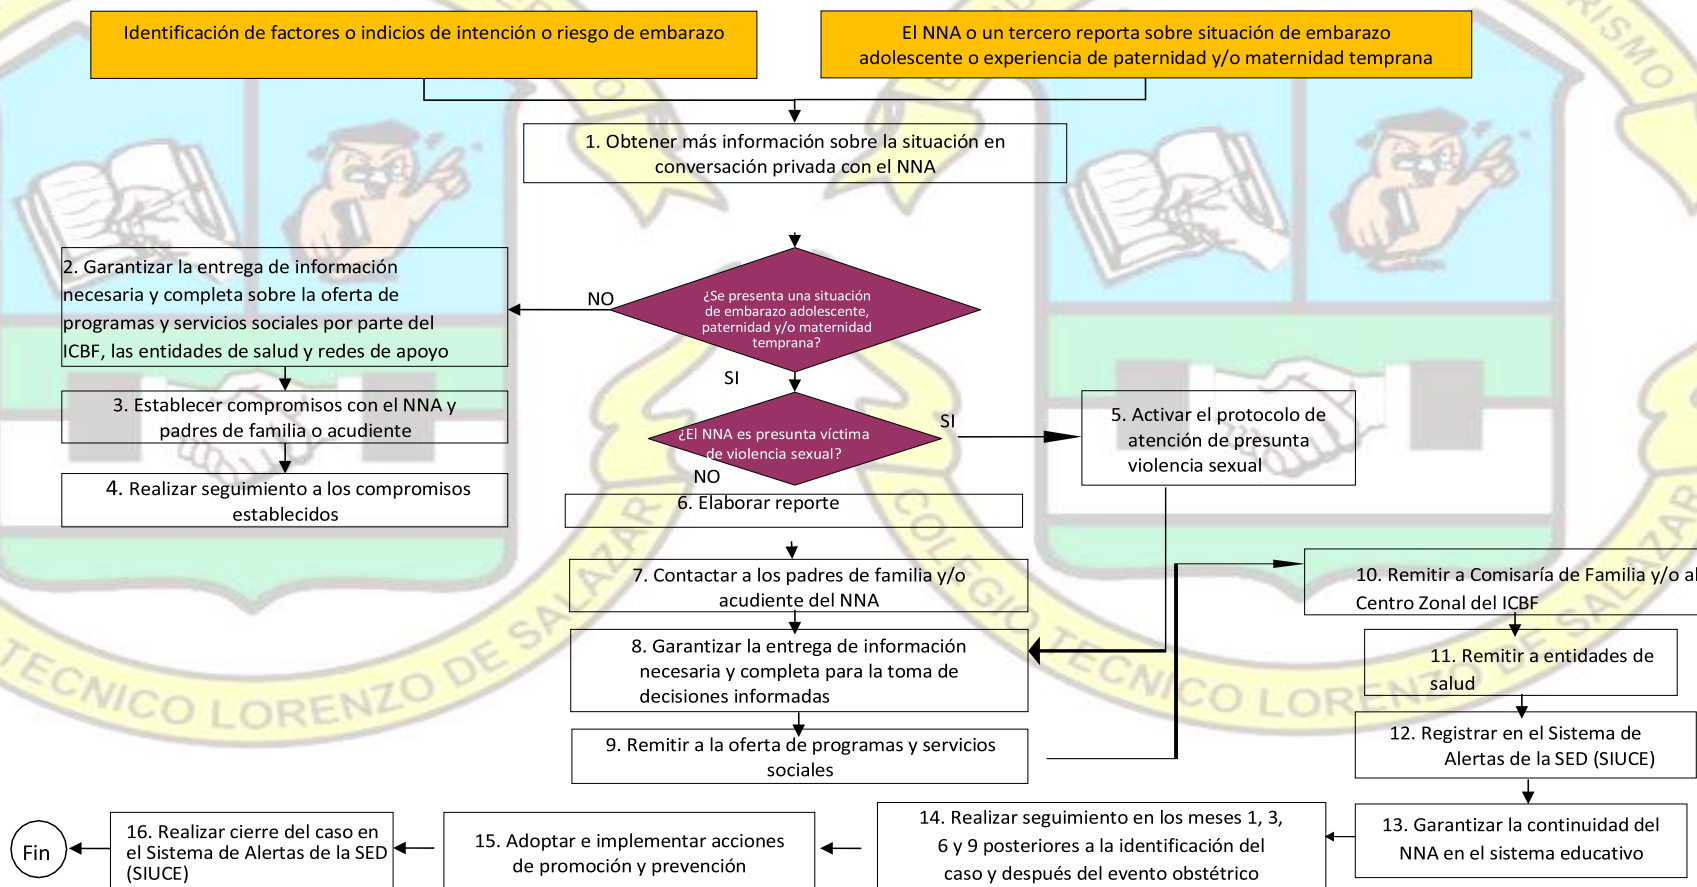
Identificación de factores o indicios de intención o riesgo de embarazo

El NNA o un tercero reporta sobre situación de embarazo adolescente o experiencia de paternidad y/o maternidad temprana

1. Obtener más información sobre la situación en conversación privada con el NNA

¿Se presenta una situación de embarazo adolescente, paternidad y/o maternidad temprana?

NO

2. Garantizar la entrega de información necesaria y completa sobre la oferta de programas y servicios sociales por parte del ICBF, las entidades de salud y redes de apoyo

3. Establecer compromisos con el NNA y padres de familia o acudiente

4. Realizar seguimiento a los compromisos establecidos

SI

¿El NNA es presunta víctima de violencia sexual?

SI

5. Activar el protocolo de atención de presunta violencia sexual

NO

6. Elaborar reporte

7. Contactar a los padres de familia y/o acudiente del NNA

8. Garantizar la entrega de información necesaria y completa para la toma de decisiones informadas

9. Remitir a la oferta de programas y servicios sociales

10. Remitir a Comisaría de Familia y/o al Centro Zonal del ICBF

11. Remitir a entidades de salud

12. Registrar en el Sistema de Alertas de la SED (SIUCE)

13. Garantizar la continuidad del NNA en el sistema educativo

14. Realizar seguimiento en los meses 1, 3, 6 y 9 posteriores a la identificación del caso y después del evento obstétrico

15. Adoptar e implementar acciones de promoción y prevención

16. Realizar cierre del caso en el Sistema de Alertas de la SED (SIUCE)

Fin

TECNICO LORENZO DE SALAZAR